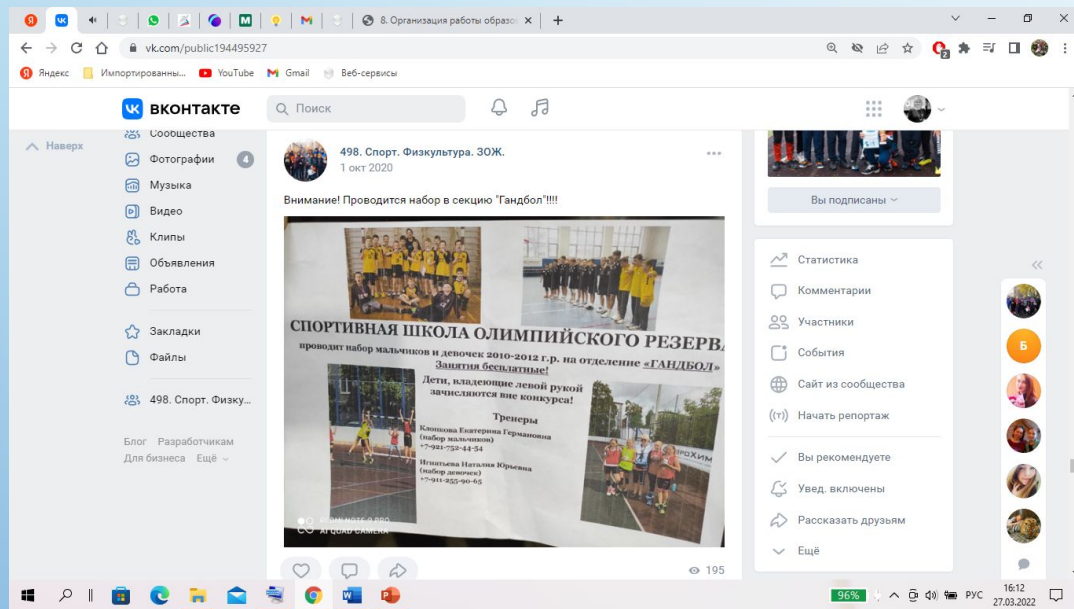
8. Организация работы образо ×

vk.com/public194495927

Яндекс Импортированны... YouTube Gmail Веб-сервисы

вконтакте Поиск

Наверх

Сообщества
Фотографии 4
Музыка
Видео
Клипы
Объявления
Работа
Закладки
Файлы
498. Спорт. Физку...

Блог Разработчикам
Для бизнеса Ещё

498. Спорт. Физкультура. ЗОЖ.
1 окт 2020

Внимание! Проводится набор в секцию "Гандбол"!!!!

СПОРТИВНАЯ ШКОЛА ОЛИМПИЙСКОГО РЕЗЕРВ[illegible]
проводит набор мальчиков и девочек 2010-2012 г.р. на отделение «ГАНДБОЛ»
Занятия бесплатные!
Дети, владеющие левой рукой зачисляются вне конкурса!
Тренеры
Клопцова Екатерина Германовна (набор мальчиков) +7-921-752-44-54
Игнатьева Наталия Юрьевна (набор девочек) +7-911-255-90-65

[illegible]
AI QUAD CAMERA

195

Вы подписаны

Статистика
Комментарии
Участники
События
Сайт из сообщества
Начать репортаж
Вы рекомендуете
Увед. включены
Рассказать друзьям
Ещё

Б

96%
РУС
16:12
27.03.2022